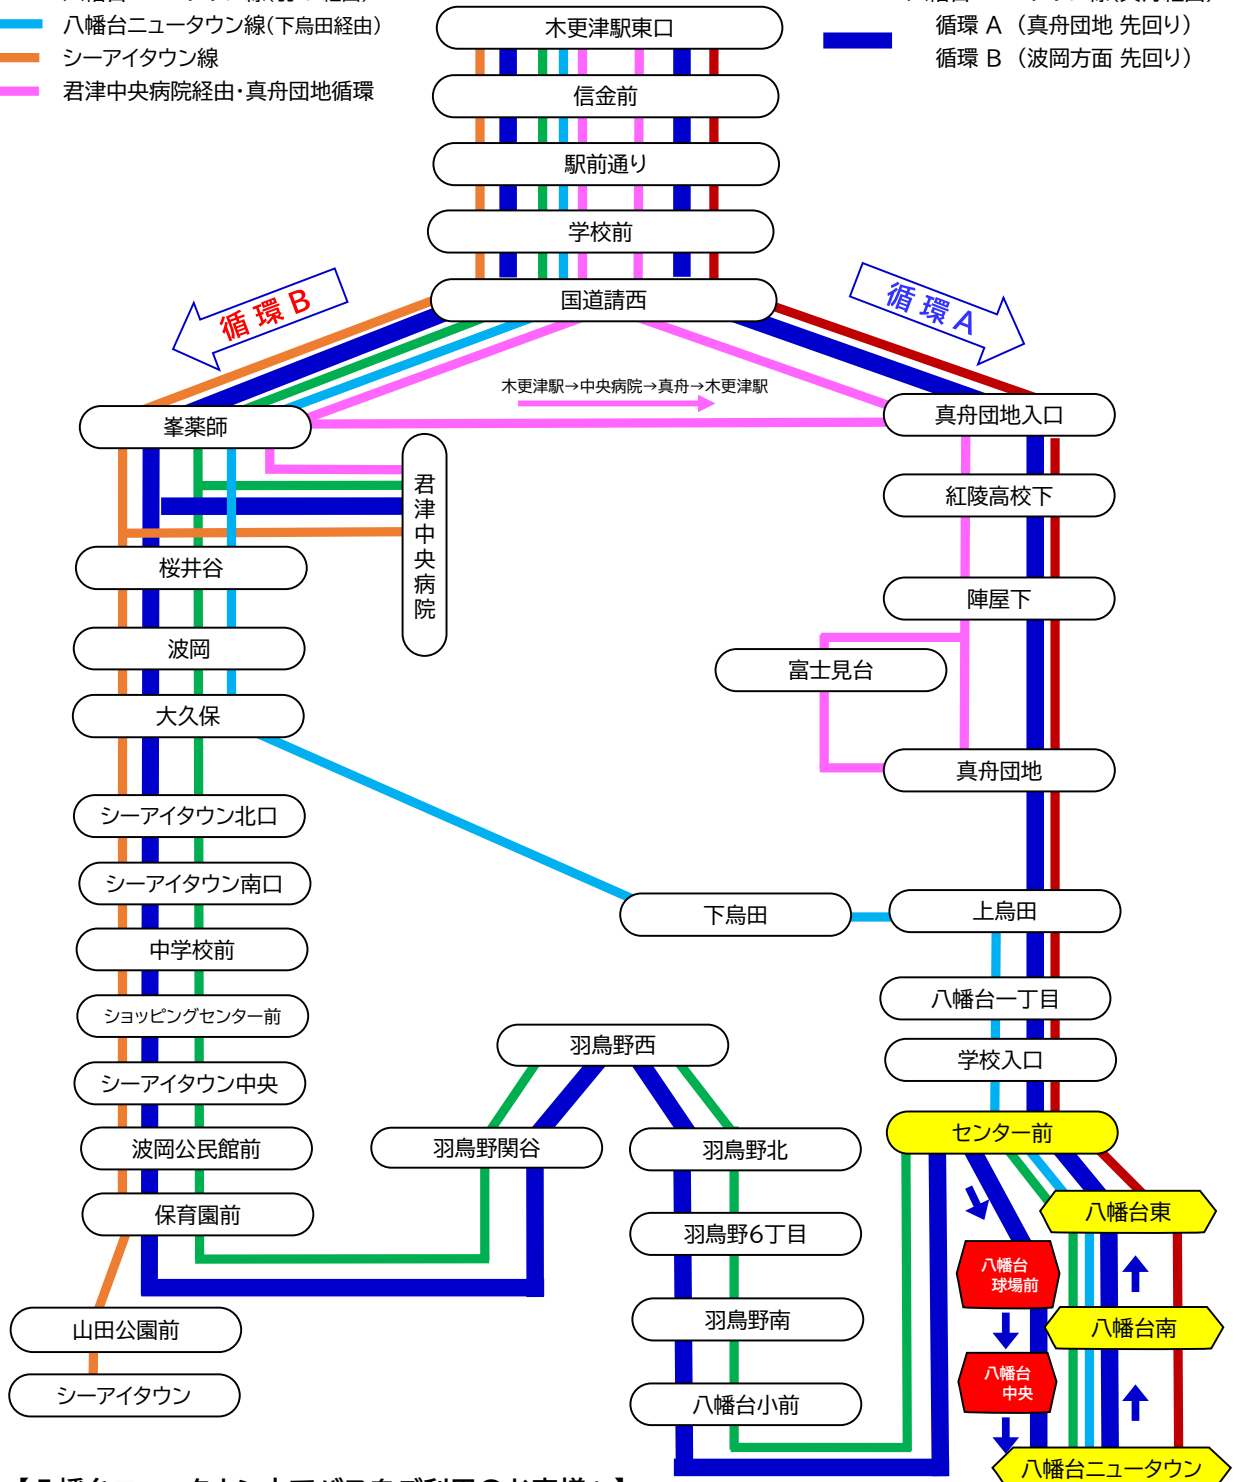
八幡台ニュータウン線(下烏田経由)
シーアイタウン線
君津中央病院経由・真舟団地循環

循環 A（真舟団地 先回り）
循環 B（波岡方面 先回り）

木更津駅東口
信金前
駅前通り
学校前
国道請西
循環 B
循環 A
木更津駅→中央病院→真舟→木更津駅
峯薬師
真舟団地入口
君津中央病院
紅陵高校下
桜井谷
陣屋下
波岡
富士見台
大久保
真舟団地
シーアイタウン北口
シーアイタウン南口
下烏田
上烏田
中学校前
八幡台一丁目
ショッピングセンター前
羽鳥野西
学校入口
シーアイタウン中央
センター前
波岡公民館前
羽鳥野関谷
羽鳥野北
八幡台東
八幡台球場前
保育園前
羽鳥野6丁目
八幡台南
山田公園前
羽鳥野南
八幡台中央
シーアイタウン
八幡台小前
八幡台ニュータウン
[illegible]